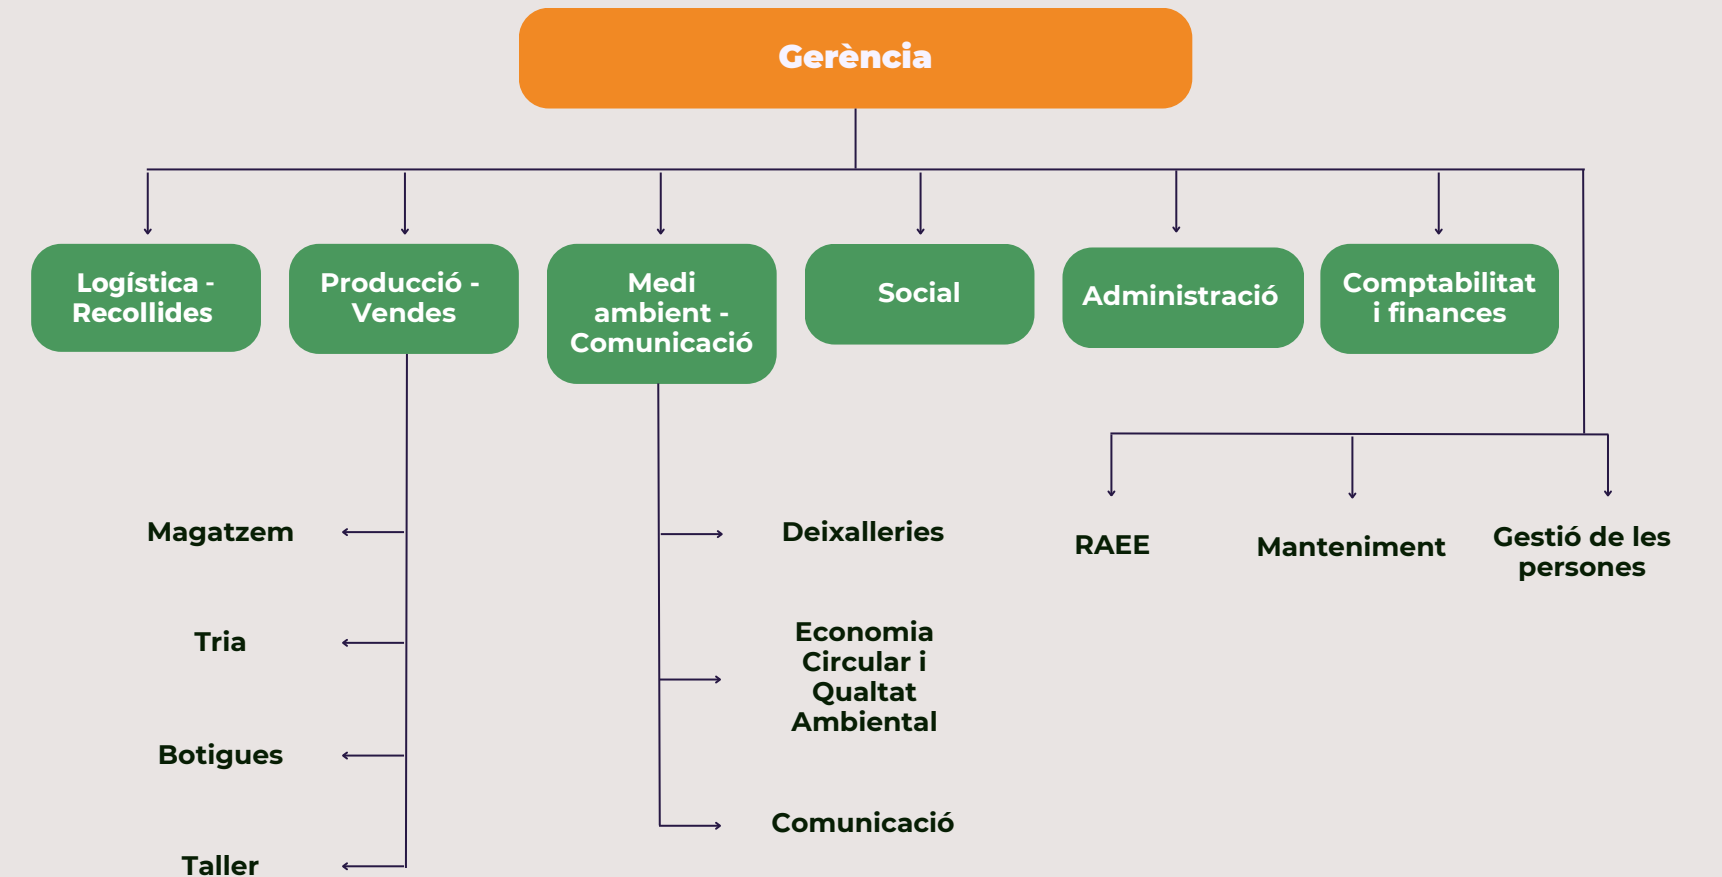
Gerència

Logística - Recollides

Producció - Vendes

Medi ambient - Comunicació

Social

Administració

Comptabilitat i finances

Magatzem

Tria

Botigues

Taller

Deixalleries

Economia Circular i Qualtat Ambiental

Comunicació

RAEE

Manteniment

Gestió de les persones